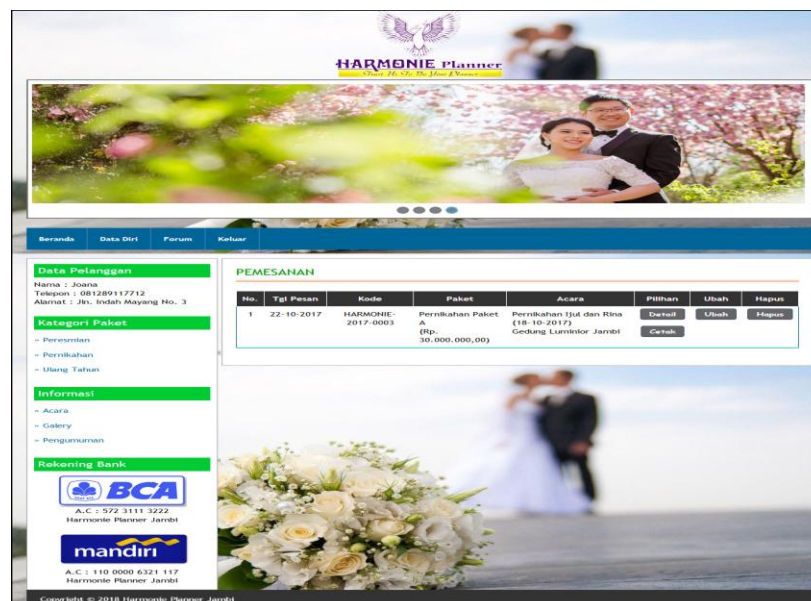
HARMONIE Planner
Trust Us To Be Your Planner

Beranda Data Diri Forum Keluar

Data Pelanggan
Nama : Joana
Telepon : 081289117712
Alamat : Jln. Indah Mayang No. 3

Kategori Paket
» Peresmian
» Pernikahan
» Ulang Tahun

Informasi
» Acara
» Galery
» Pengumuman

Rekening Bank
BCA
A.C : 572 3111 3222
Harmonie Planner Jambi

mandiri
A.C : 110 0000 6321 117
Harmonie Planner Jambi

PEMESANAN

| No. | Tgl Pesan | Kode | Paket | Acara | Pilihan | Ubah | Hapus |
|---|---|---|---|---|---|---|---|
| 1 | 22-10-2017 | HARMONIE-2017-0003 | Pernikahan Paket A (Rp. 30.000.000,00) | Pernikahan Ijul dan Rina (18-10-2017) Gedung Luminlor Jambi | Detail Cetak | Ubah | Hapus |

Copyright © 2018 Harmonie Planner Jambi